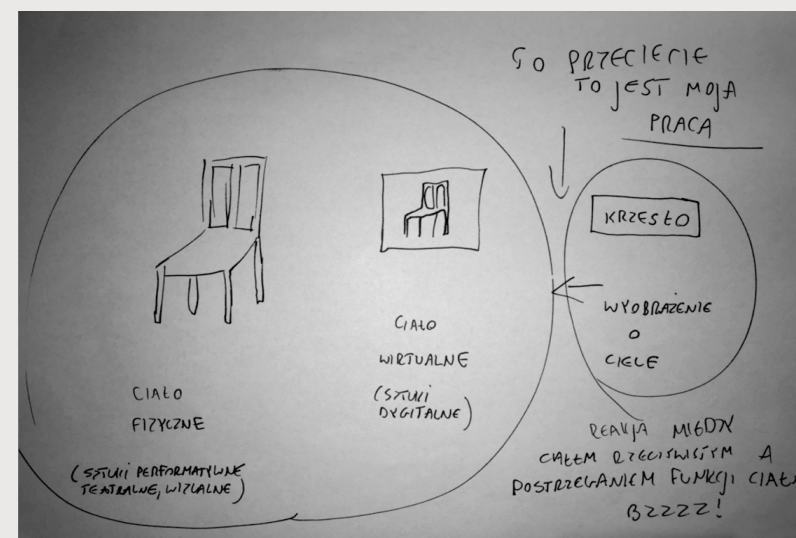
SO PRZECIEŻ TO JEST MOJA PRACA

KRZESŁO

WYOBRAŻENIE O CIELE

CIAŁO WIRTUALNE (SZTUKI DYGITALNE)

CIAŁO FIZYCZNE

(SZTUKI PERFORMATYWNE TEATRALNE, WIZUALNE)

REAKCJA MIĘDZY CIAŁEM RZECZYWISTYM A POSTRZEGANIEM FUNKCJI CIAŁA

BZZZZ!